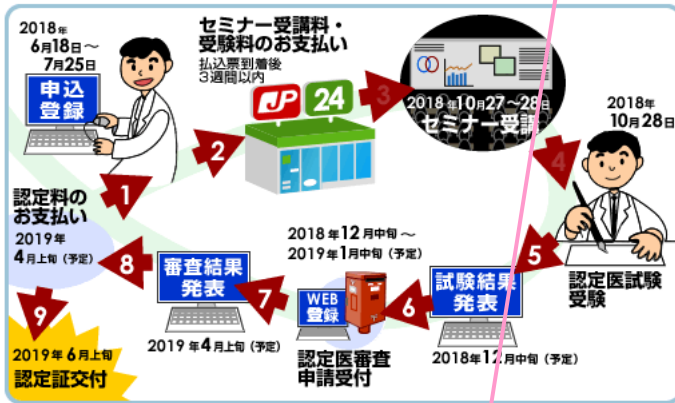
2018年 6月18日～ 7月25日

申込登録

セミナー受講料・受験料のお支払い

払込票到着後3週間以内

JP 24

2

3

2018年10月27～28日 セミナー受講

2018年 10月28日

4

認定医試験受験

5

1

認定料のお支払い

2019年 4月上旬（予定）

8

審査結果発表

7

2019年4月上旬（予定）

WEB登録

2018年12月中旬～ 2019年1月中旬（予定）

6

認定医審査申請受付

試験結果発表

2018年12月中旬（予定）

9

2019年6月上旬

認定証交付